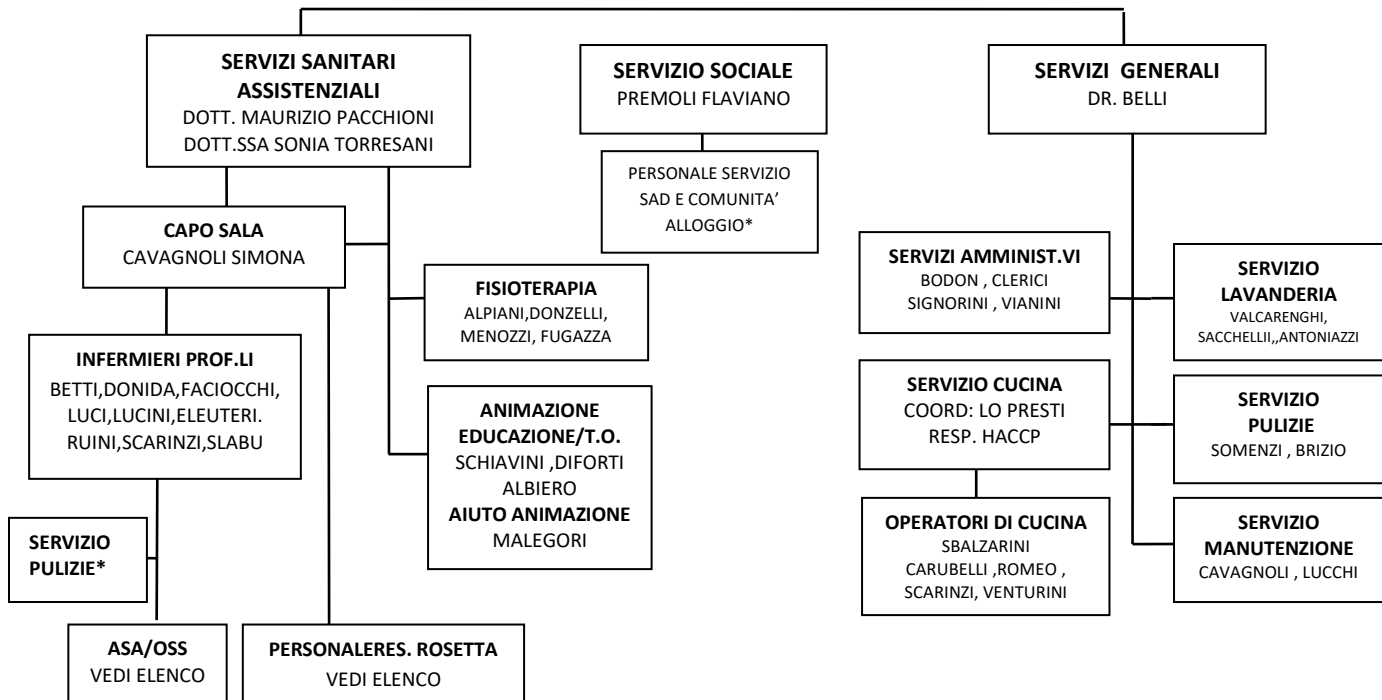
SERVIZI SANITARI ASSISTENZIALI
DOTT. MAURIZIO PACCHIONI
DOTT.SSA SONIA TORRESANI

SERVIZIO SOCIALE
PREMOLI FLAVIANO

SERVIZI GENERALI
DR. BELLI

PERSONALE SERVIZIO SAD E COMUNITA' ALLOGGIO*

CAPO SALA
CAVAGNOLI SIMONA

FISIOTERAPIA
ALPIANI,DONZELLI, MENOZZI, FUGAZZA

INFERMIERI PROF.LI
BETTI,DONIDA,FACIOCCHI, LUCI,LUCINI,ELEUTERI. RUINI,SCARINZI,SLABU

ANIMAZIONE EDUCAZIONE/T.O.
SCHIAVINI ,DIFORTI ALBIERO
AIUTO ANIMAZIONE
MALEGORI

SERVIZIO PULIZIE*

ASA/OSS
VEDI ELENCO

PERSONALERES. ROSETTA
VEDI ELENCO

SERVIZI AMMINIST.VI
BODON , CLERICI SIGNORINI , VIANINI

SERVIZIO LAVANDERIA
VALCARENGHI, SACCHELLII,,ANTONIAZZI

SERVIZIO CUCINA
COORD: LO PRESTI
RESP. HACCP

SERVIZIO PULIZIE
SOMENZI , BRIZIO

OPERATORI DI CUCINA
SBALZARINI
CARUBELLI ,ROMEO , SCARINZI, VENTURINI

SERVIZIO MANUTENZIONE
CAVAGNOLI , LUCCHI